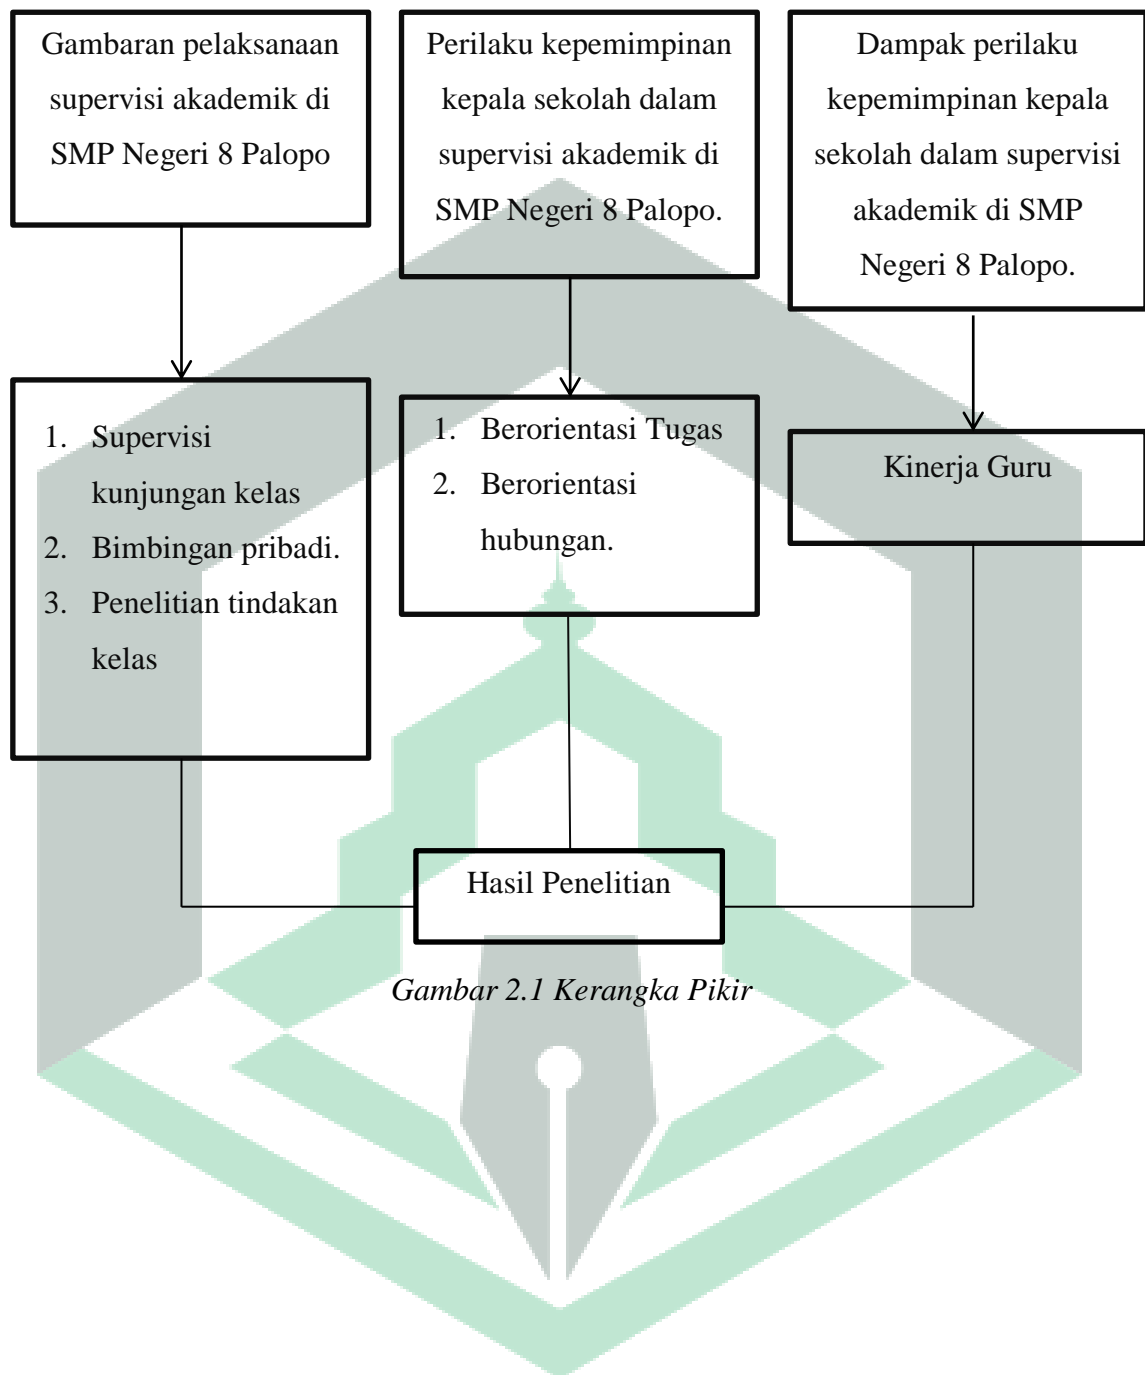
Gambaran pelaksanaan supervisi akademik di SMP Negeri 8 Palopo

Perilaku kepemimpinan kepala sekolah dalam supervisi akademik di SMP Negeri 8 Palopo.

Dampak perilaku kepemimpinan kepala sekolah dalam supervisi akademik di SMP Negeri 8 Palopo.

1. Supervisi kunjungan kelas
2. Bimbingan pribadi.
3. Penelitian tindakan kelas

1. Berorientasi Tugas
2. Berorientasi hubungan.

Kinerja Guru

Hasil Penelitian

Gambar 2.1 Kerangka Pikir